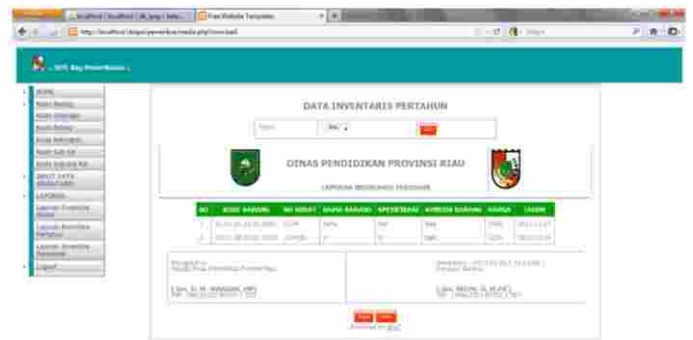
Free Website Template

DATA INVENTARIS PERTAHUN

DINAS PENDIDIKAN PROVINSI RIAU

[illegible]

| NO | KODE BARANG | NO SERAT | NAMA BARANG | SPESIFIKASI | KONDISI BARANG | HARGA | TAHUN |
|---|---|---|---|---|---|---|---|
| 1 | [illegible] | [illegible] | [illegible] | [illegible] | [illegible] | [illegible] | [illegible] |
| 2 | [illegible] | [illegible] | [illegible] | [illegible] | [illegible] | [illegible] | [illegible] |

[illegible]